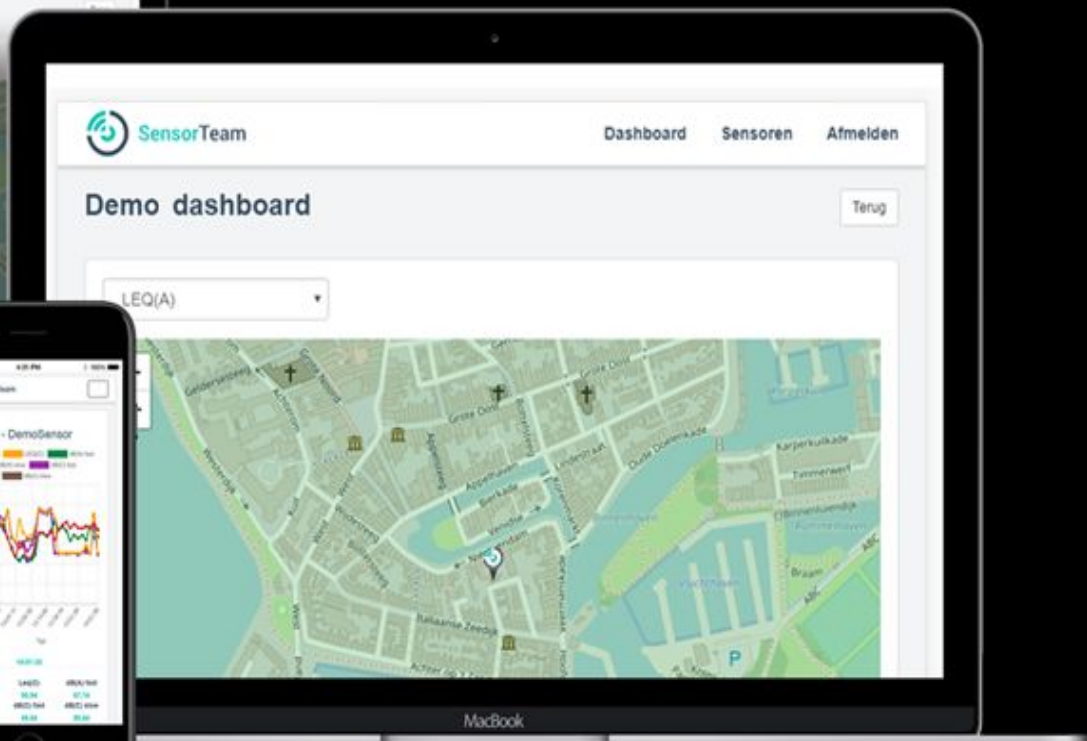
SensorTeam

Dashboard Sensoren Afmelden

Demo dashboard

Terug

LEQ(A)

Geldersekade
Grote Dolk
Appelhaven
Bierkade
Venidse
Nieuwendam
Ballaanse Zeedijk
Achter de Vest
Oude Doelenkade
Karperkuilkade
Zimmerwerf
Braam
Westerdijk
Wisselaanskade
Kleine Dolk

MacBook

4:25 PM
- DemoSensor
Leq(A)
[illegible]